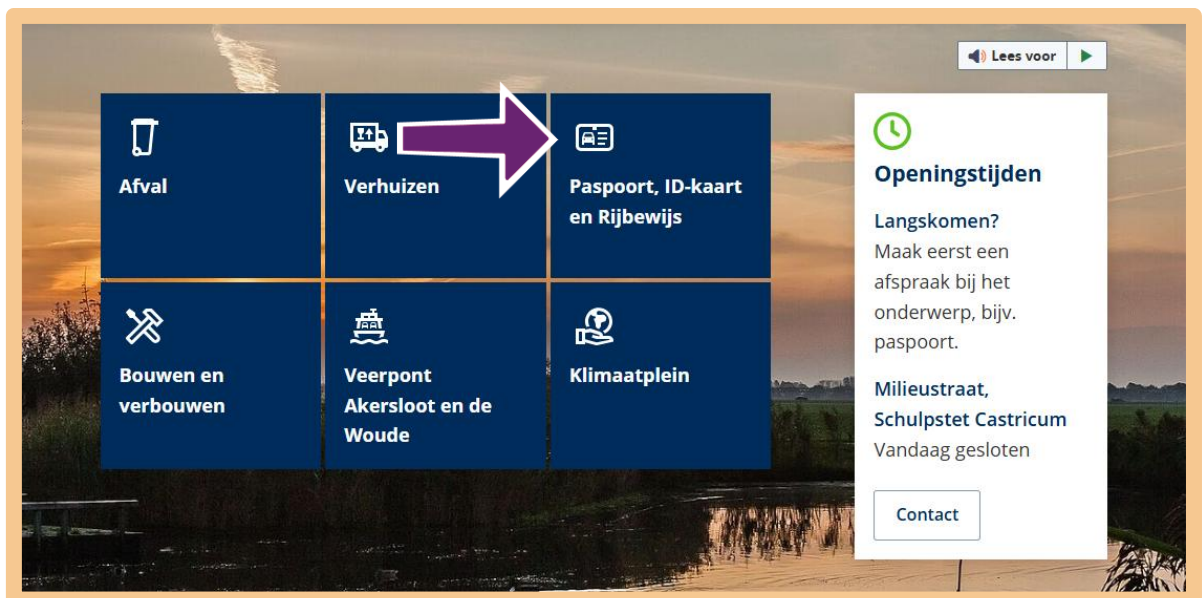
Lees voor

Afval

Verhuizen

Paspoort, ID-kaart en Rijbewijs

Bouwen en verbouwen

Veerpont Akersloot en de Woude

Klimaatplein

Openingstijden

Langskomen?
Maak eerst een afspraak bij het onderwerp, bijv. paspoort.

Milieustraat, Schulpstet Castricum
Vandaag gesloten

Contact